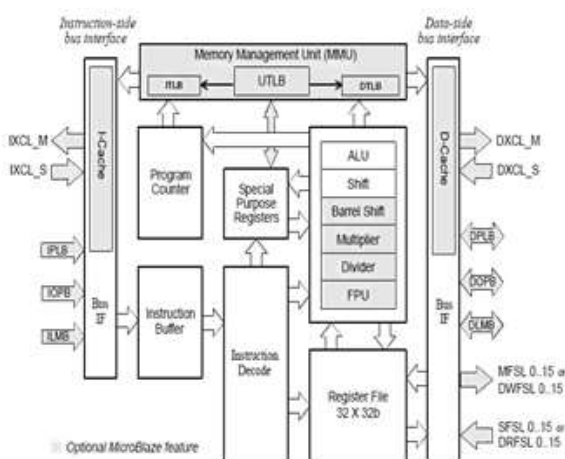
Instruction-side bus interface

Memory Management Unit (MMU)

ITLB

UTLB

DTLB

Data-side bus interface

I-Cache

IXCL_M

IXCL_S

Program Counter

Special Purpose Registers

ALU

Shift

Barrel Shift

Multiplier

Divider

FPU

D-Cache

DXCL_M

DXCL_S

IPLB

IOPB

ILMB

Bus IF

Instruction Buffer

Instruction Decode

Register File 32 X 32b

Bus IF

DPLB

DOPB

DLMB

MFSL 0..15 or DWFSL 0..15

SFSL 0..15 or DRFSL 0..15

Optional MicroBlaze feature